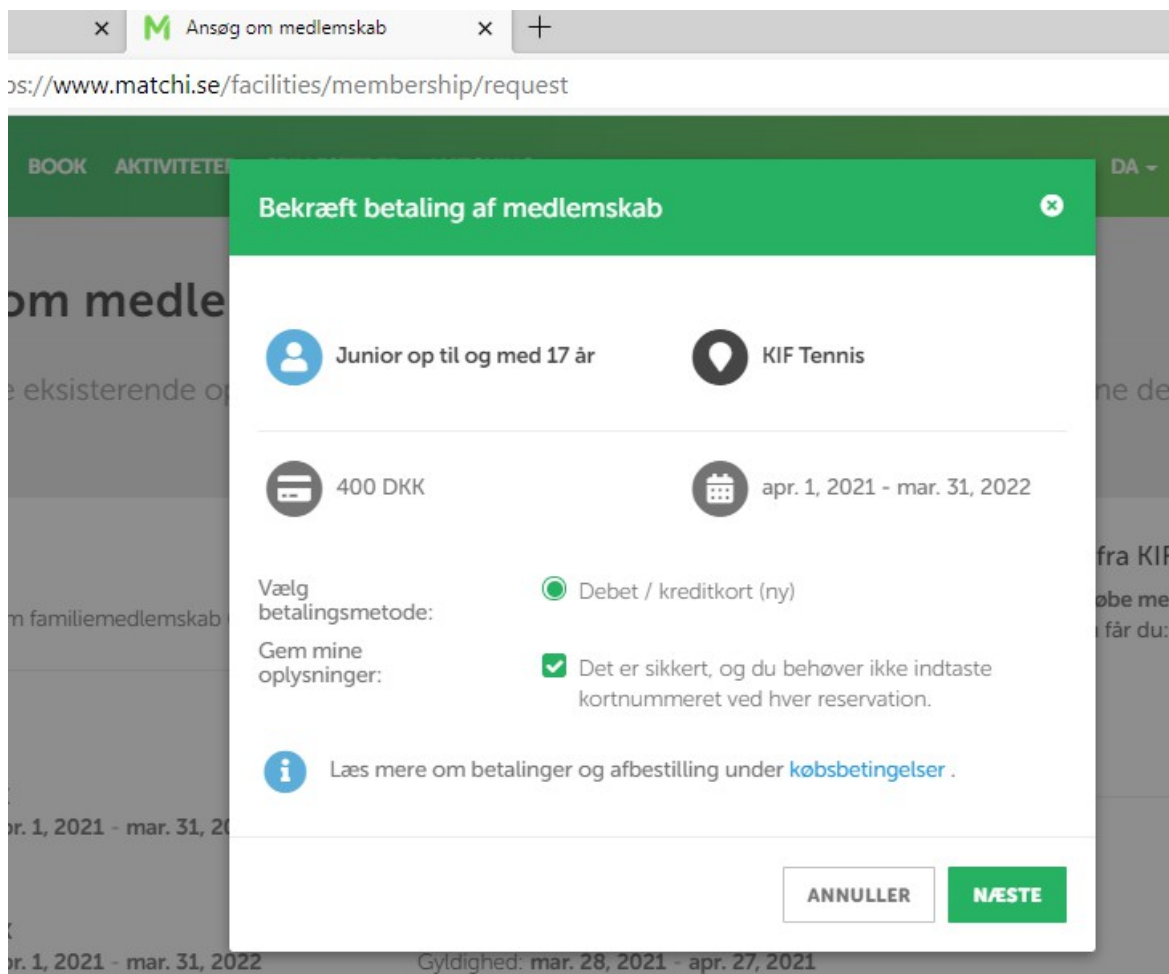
× Ansøg om medlemskab × +

ps://www.matchi.se/facilities/membership/request

BOOK AKTIVITETER DA

om medle

e eksisterende op ne de

m familiemedlemskab

fra KI

øbe me

får du:

r. 1, 2021 - mar. 31, 20

r. 1, 2021 - mar. 31, 2022 Gyldighed: mar. 28, 2021 - apr. 27, 2021

Bekræft betaling af medlemskab

Junior op til og med 17 år

KIF Tennis

400 DKK

apr. 1, 2021 - mar. 31, 2022

Vælg betalingsmetode: Debet / kreditkort (ny)

Gem mine oplysninger: Det er sikkert, og du behøver ikke indtaste kortnummeret ved hver reservation.

Læs mere om betalinger og afbestilling under købsbetingelser .

ANNULLER NÆSTE